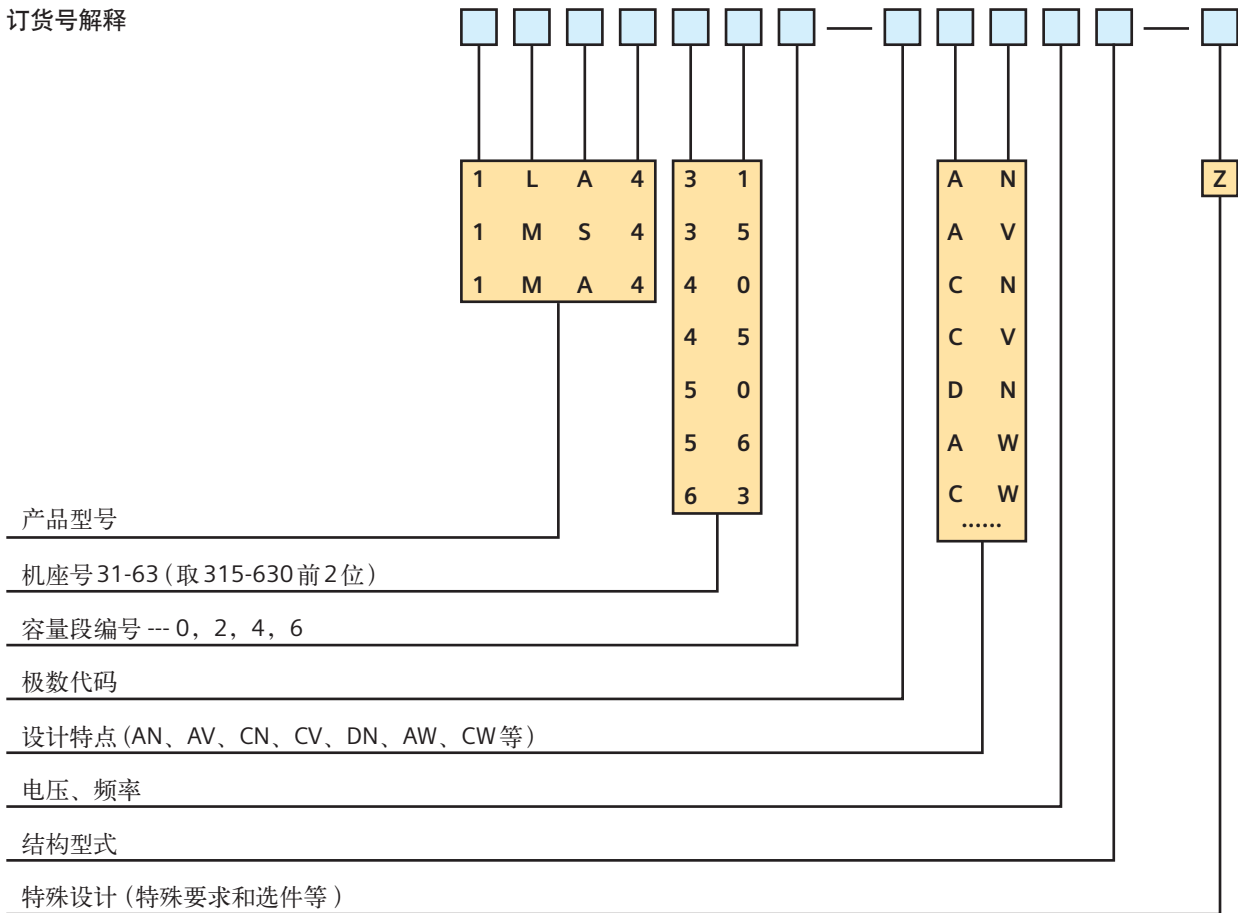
订货号解释

| 1 | L | A | 4 |
|---|---|---|---|
| 1 | M | S | 4 |
| 1 | M | A | 4 |

| 3 | 1 |
|---|---|
| 3 | 5 |
| 4 | 0 |
| 4 | 5 |
| 5 | 0 |
| 5 | 6 |
| 6 | 3 |

| A | N |
|---|---|
| A | V |
| C | N |
| C | V |
| D | N |
| A | W |
| C | W |
| …… | |

Z

产品型号

机座号31-63（取315-630前2位）

容量段编号 --- 0，2，4，6

极数代码

设计特点（AN、AV、CN、CV、DN、AW、CW等）

电压、频率

结构型式

特殊设计（特殊要求和选件等）